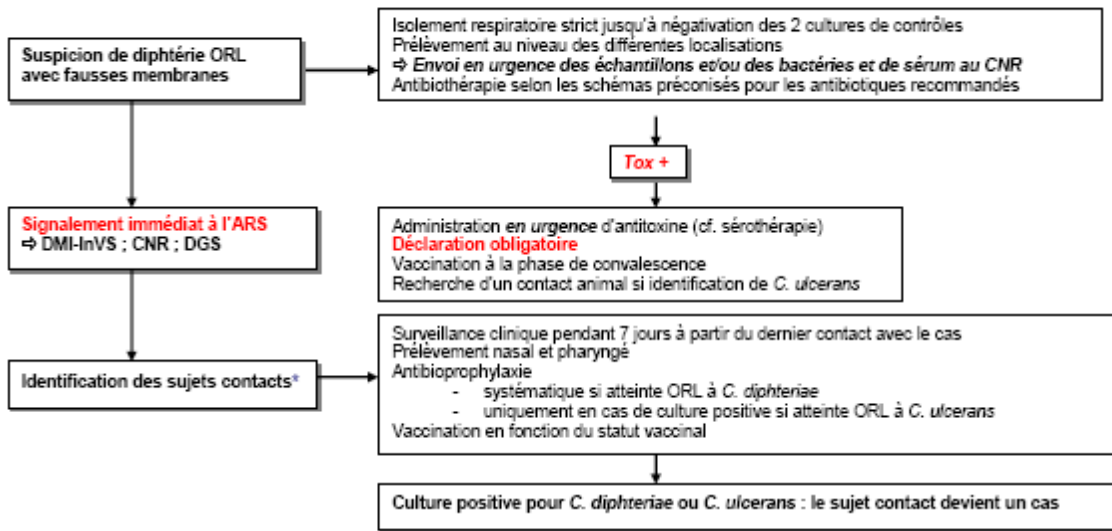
Suspicion de diphtérie ORL avec fausses membranes

Isolement respiratoire strict jusqu'à négativation des 2 cultures de contrôles
Prélèvement au niveau des différentes localisations
⇨ Envoi en urgence des échantillons et/ou des bactéries et de sérum au CNR
Antibiothérapie selon les schémas préconisés pour les antibiotiques recommandés

Tox +

Signalement immédiat à l'ARS
⇨ DMI-InVS ; CNR ; DGS

Administration en urgence d'antitoxine (cf. sérothérapie)
Déclaration obligatoire
Vaccination à la phase de convalescence
Recherche d'un contact animal si identification de C. ulcerans

Identification des sujets contacts*

Surveillance clinique pendant 7 jours à partir du dernier contact avec le cas
Prélèvement nasal et pharyngé
Antibioprophylaxie
- systématique si atteinte ORL à C. diphteriae
- uniquement en cas de culture positive si atteinte ORL à C. ulcerans
Vaccination en fonction du statut vaccinal

Culture positive pour C. diphteriae ou C. ulcerans : le sujet contact devient un cas